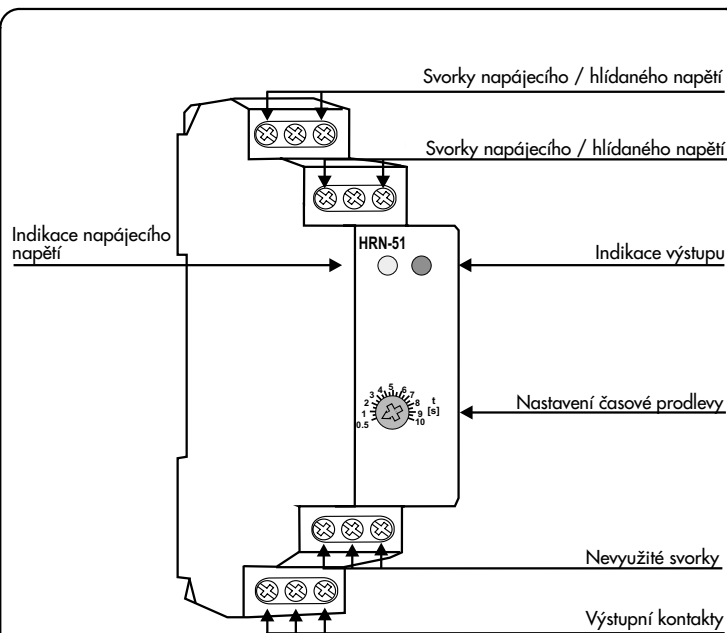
Svorky napájecího / hlídaného napětí

Svorky napájecího / hlídaného napětí

Indikace napájecího napětí

HRN-51

Indikace výstupu

0.5 1 2 3 4 5 6 7 8 9 10

t [s]

Nastavení časové prodlevy

Nevyužité svorky

Výstupní kontakty